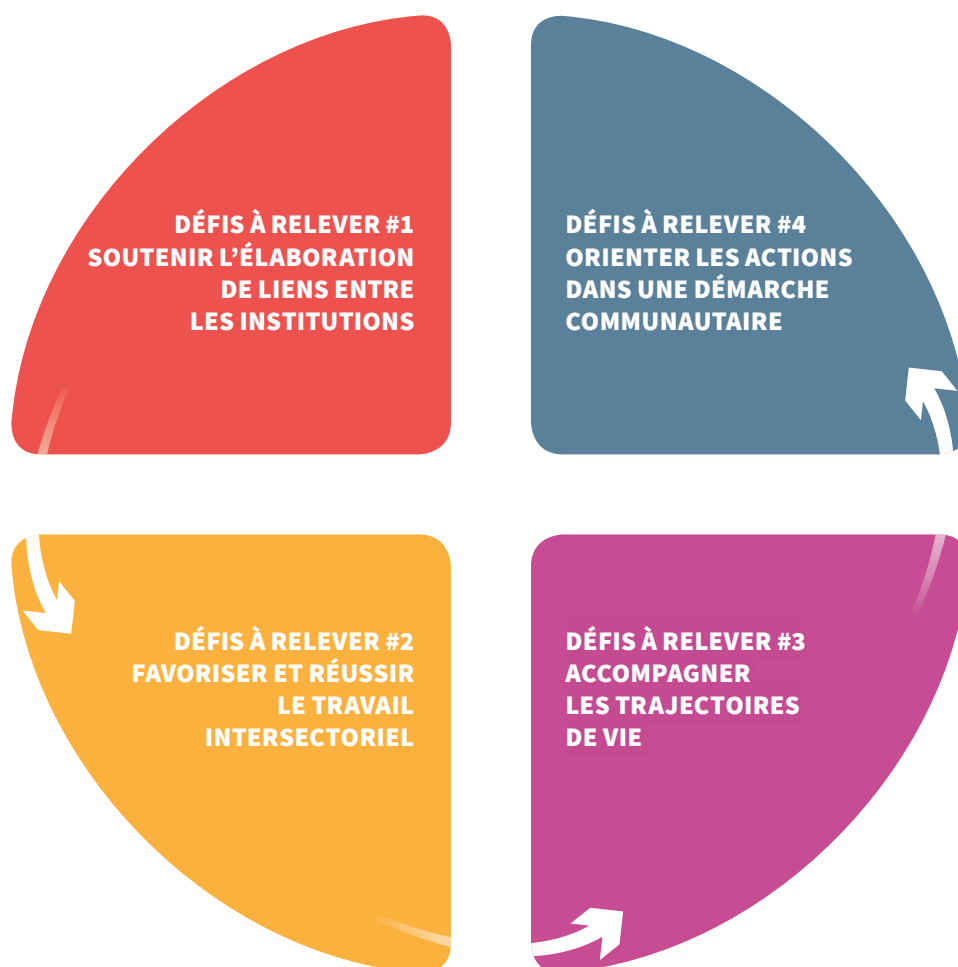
DÉFIS À RELEVER #1
SOUTENIR L'ÉLABORATION DE LIENS ENTRE LES INSTITUTIONS

DÉFIS À RELEVER #4
ORIENTER LES ACTIONS DANS UNE DÉMARCHE COMMUNAUTAIRE

DÉFIS À RELEVER #2
FAVORISER ET RÉUSSIR LE TRAVAIL INTERSECTORIEL

DÉFIS À RELEVER #3
ACCOMPAGNER LES TRAJECTOIRES DE VIE